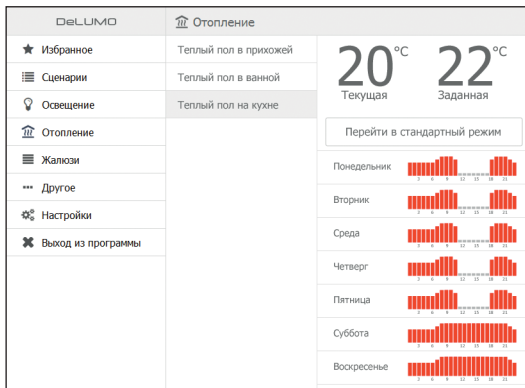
DeLUMO

Отопление

Избранное
Сценарии
Освещение
Отопление
Жалюзи
Другое
Настройки
Выход из программы

Теплый пол в прихожей
Теплый пол в ванной
Теплый пол на кухне

20°C
Текущая

22°C
Заданная

Перейти в стандартный режим

Понедельник
Вторник
Среда
Четверг
Пятница
Суббота
Воскресенье